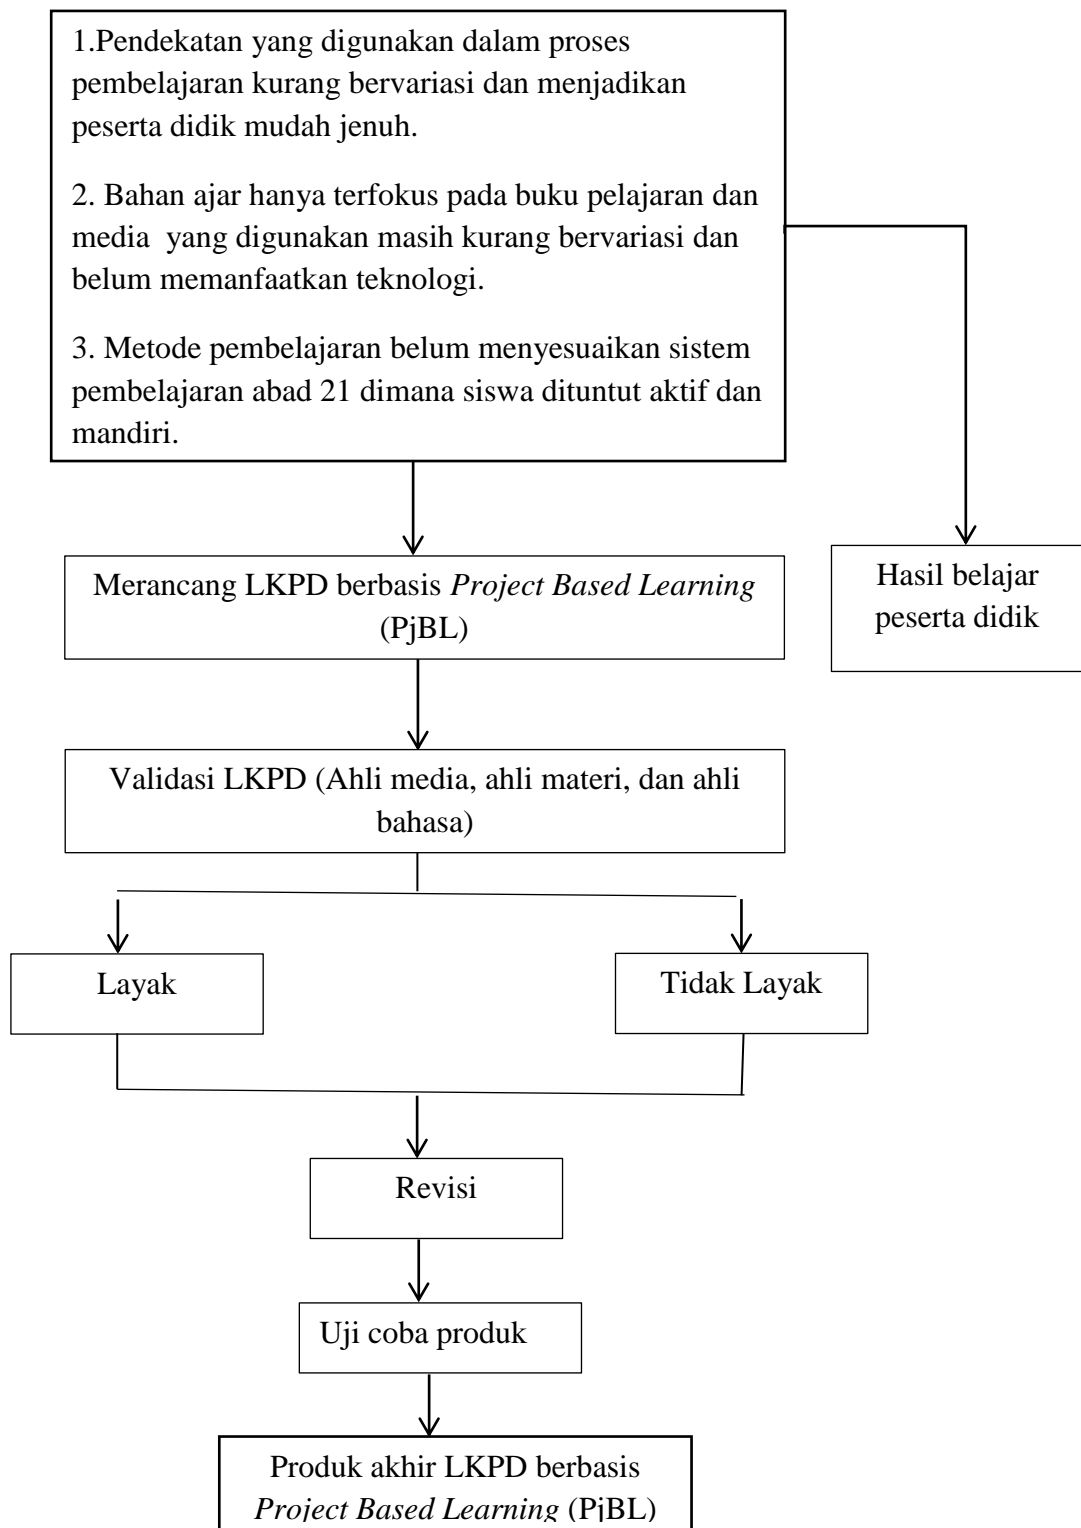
1.Pendekatan yang digunakan dalam proses pembelajaran kurang bervariasi dan menjadikan peserta didik mudah jenuh.

2. Bahan ajar hanya terfokus pada buku pelajaran dan media yang digunakan masih kurang bervariasi dan belum memanfaatkan teknologi.

3. Metode pembelajaran belum menyesuaikan sistem pembelajaran abad 21 dimana siswa dituntut aktif dan mandiri.

Merancang LKPD berbasis *Project Based Learning* (PjBL)

Hasil belajar peserta didik

Validasi LKPD (Ahli media, ahli materi, dan ahli bahasa)

Layak

Tidak Layak

Revisi

Uji coba produk

Produk akhir LKPD berbasis *Project Based Learning* (PjBL)